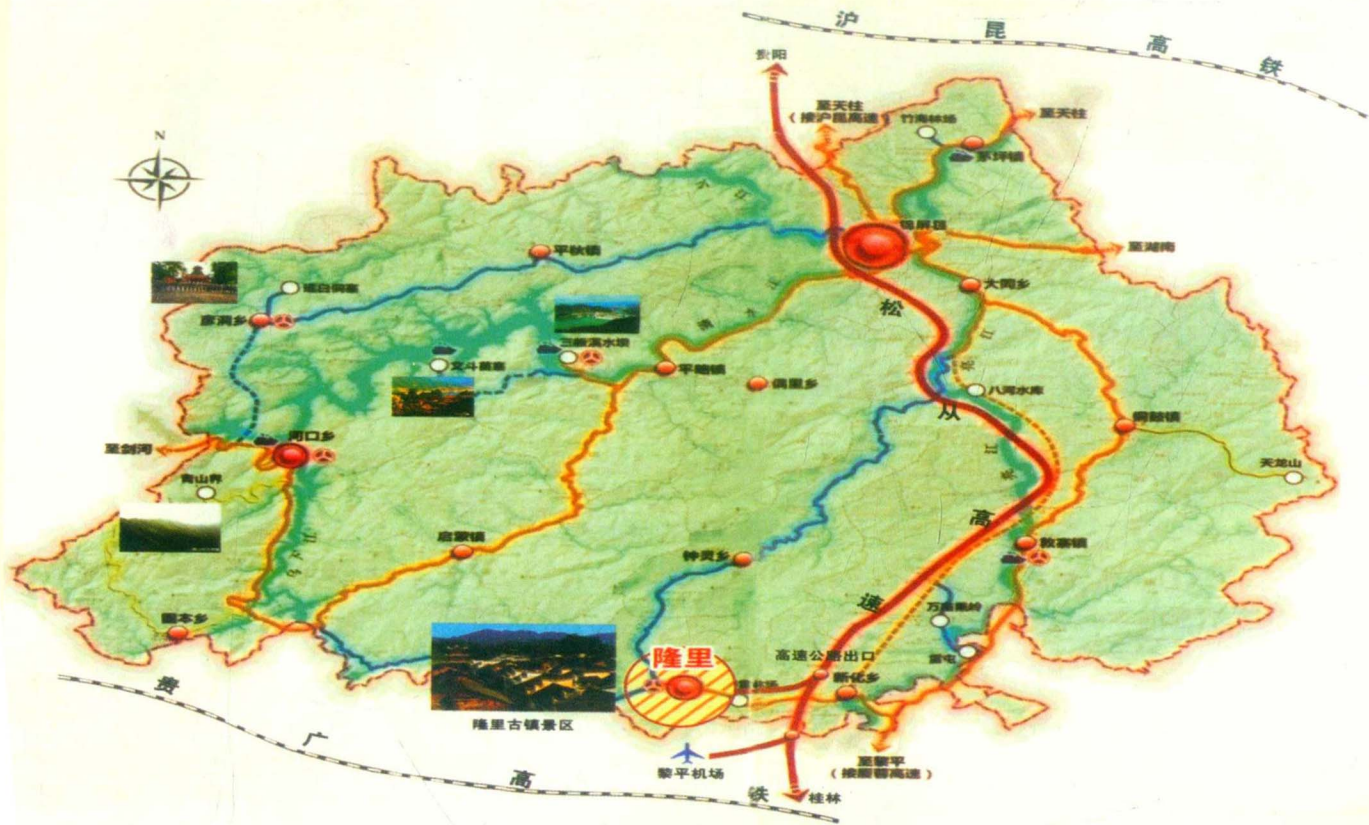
沪 昆 高 铁

贵阳

N

至天柱
(接沪昆高速)

竹海4535

至天柱

家坪镇

锦屏县

至湖南

平秋镇

瑶白侗寨

彦洞乡

三板溪水库

大同乡

文斗苗寨

平略镇

偶里乡

八河水库

松

从

铜鼓镇

至剑河

河口乡

天龙山

青山界

高

敦寨镇

启蒙镇

钟灵乡

速

万亩果岭

固本乡

隆里

高速公路出口

新化乡

隆里古镇景区

贵 广 高 铁

黎平机场

至黎平
(接厦蓉高速)

桂林